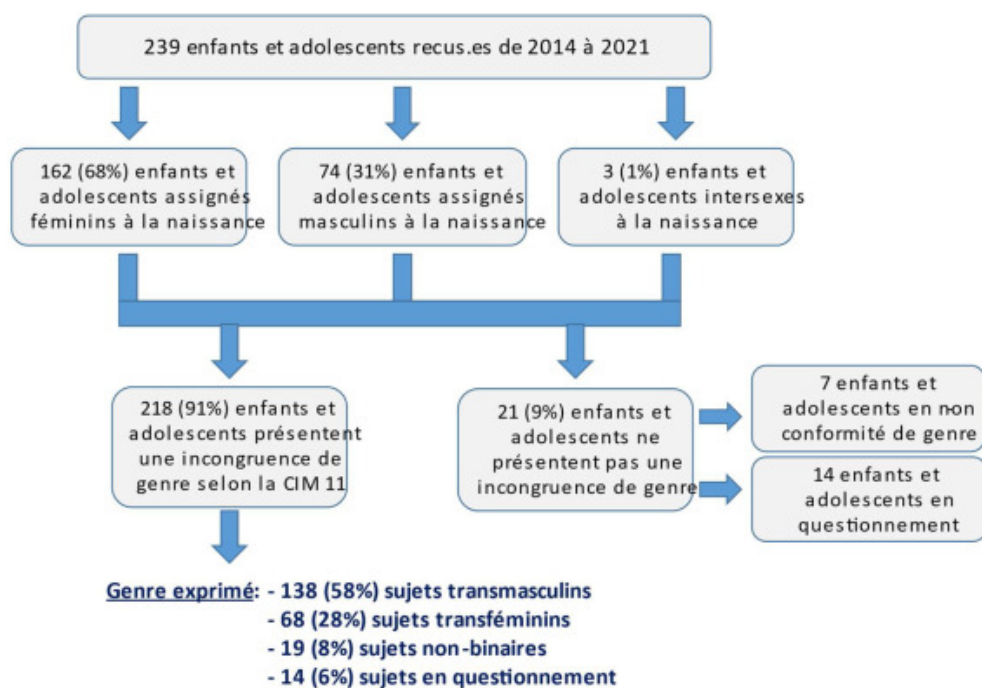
239 enfants et adolescents recus.es de 2014 à 2021

162 (68%) enfants et adolescents assignés féminins à la naissance

74 (31%) enfants et adolescents assignés masculins à la naissance

3 (1%) enfants et adolescents intersexes à la naissance

218 (91%) enfants et adolescents présentent une incongruence de genre selon la CIM 11

21 (9%) enfants et adolescents ne présentent pas une incongruence de genre

7 enfants et adolescents en non conformité de genre

14 enfants et adolescents en questionnement

Genre exprimé: - 138 (58%) sujets transmasculins
- 68 (28%) sujets transféminins
- 19 (8%) sujets non-binaires
- 14 (6%) sujets en questionnement